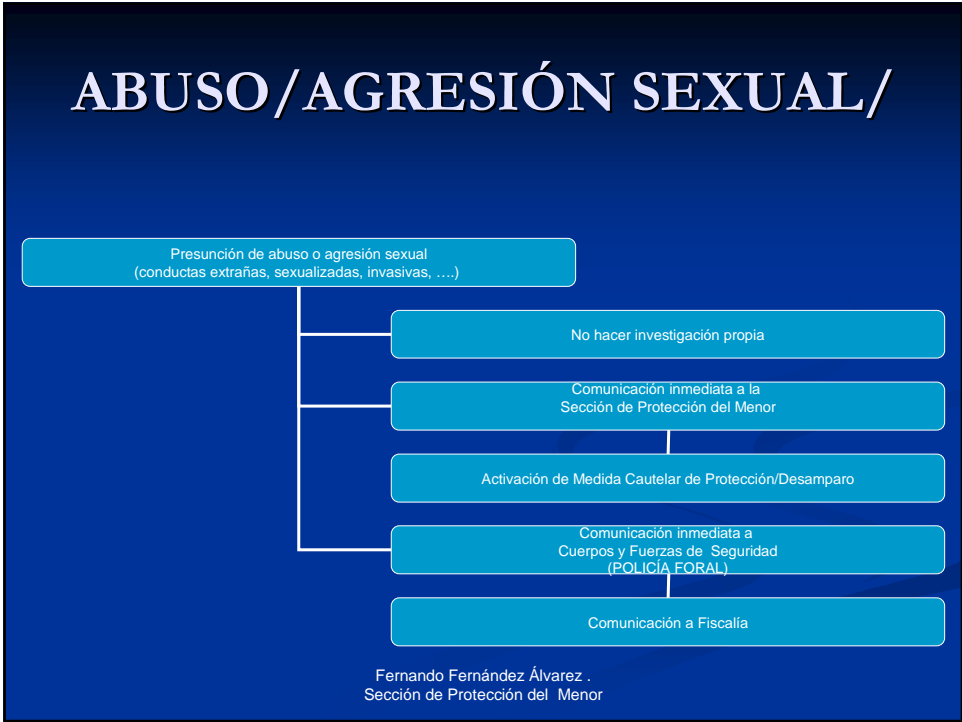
ABUSO/AGRESIÓN SEXUAL/

Presunción de abuso o agresión sexual
(conductas extrañas, sexualizadas, invasivas, ….)

No hacer investigación propia

Comunicación inmediata a la
Sección de Protección del Menor

Activación de Medida Cautelar de Protección/Desamparo

Comunicación inmediata a
Cuerpos y Fuerzas de Seguridad
(POLICÍA FORAL)

Comunicación a Fiscalía

Fernando Fernández Álvarez .
Sección de Protección del Menor